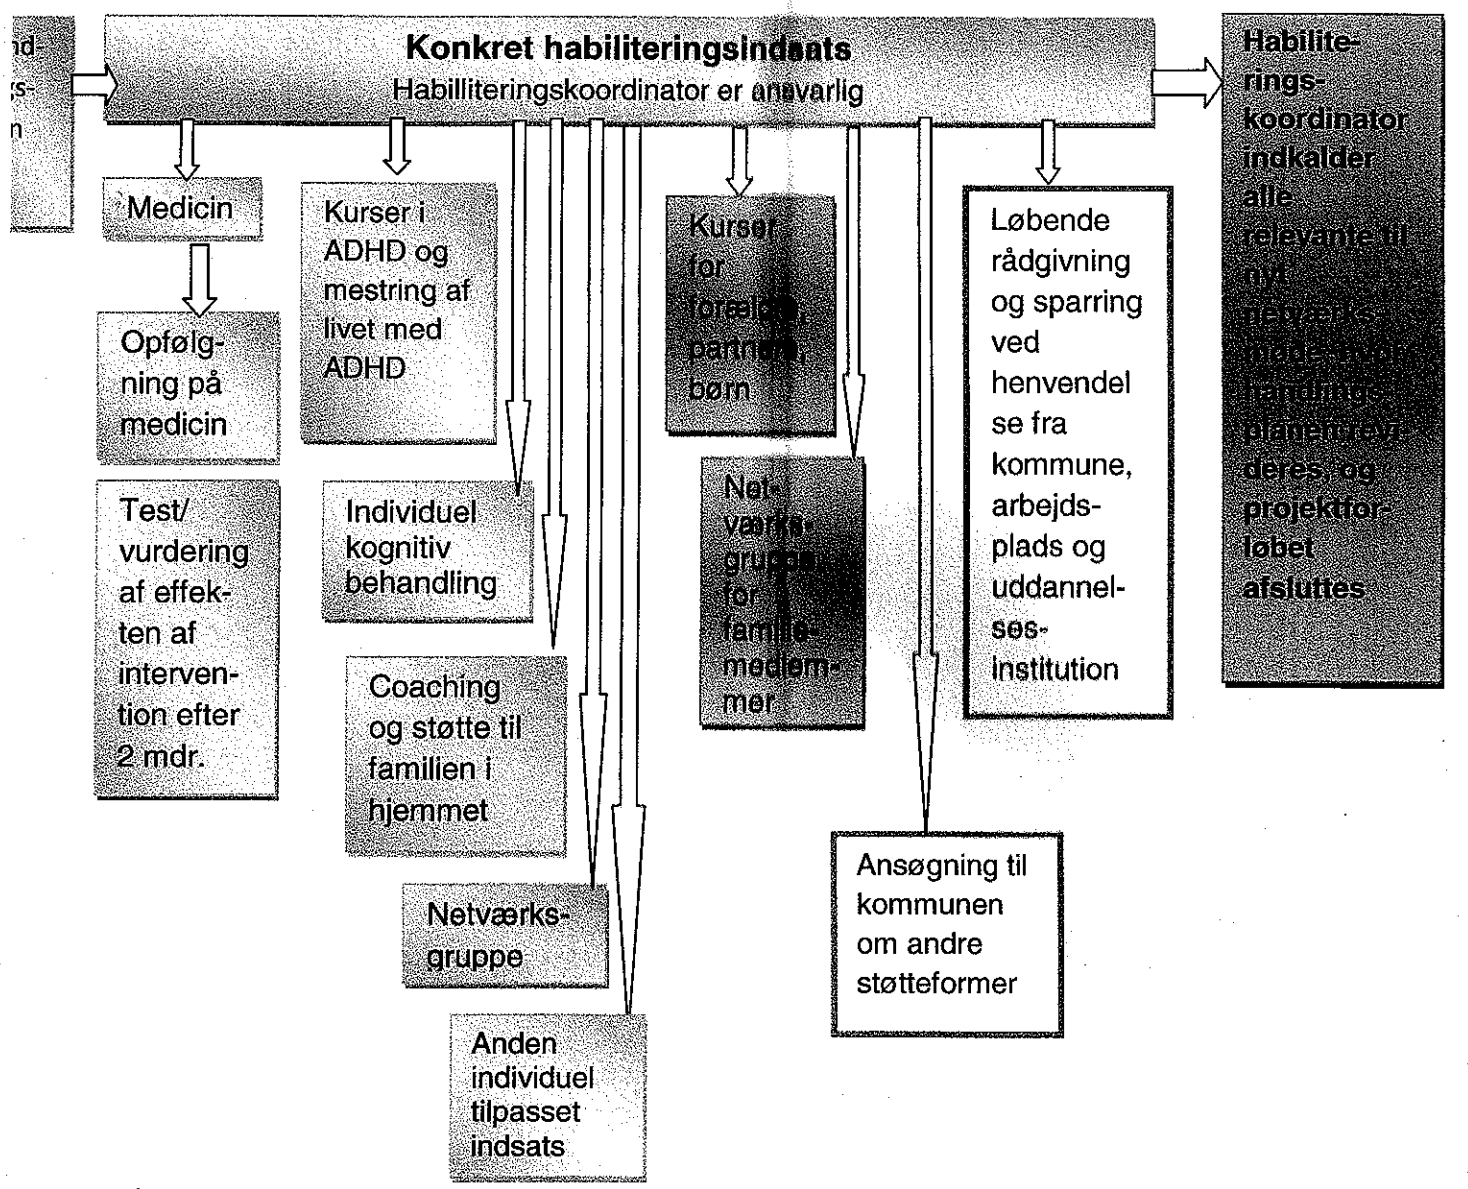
nd-
s-
n

Konkret habiliteringsindsats
Habilliteringskoordinator er ansvarlig

Habiliteringskoordinator indkalder alle relevante til nyt netværksmøde, hvor handlingsplanen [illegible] deres, og projektforløbet afsluttes

Medicin

Opfølgning på medicin

Test/ vurdering af effekten af intervention efter 2 mdr.

Kurser i ADHD og mestring af livet med ADHD

Individuel kognitiv behandling

Coaching og støtte til familien i hjemmet

Netværksgruppe

Anden individuel tilpasset indsats

Kurser for forældre, partnere, børn

Netværksgruppe for familiemedlemmer

Ansøgning til kommunen om andre støtteformer

Løbende rådgivning og sparring ved henvendelse fra kommune, arbejdsplads og uddannelsesinstitution